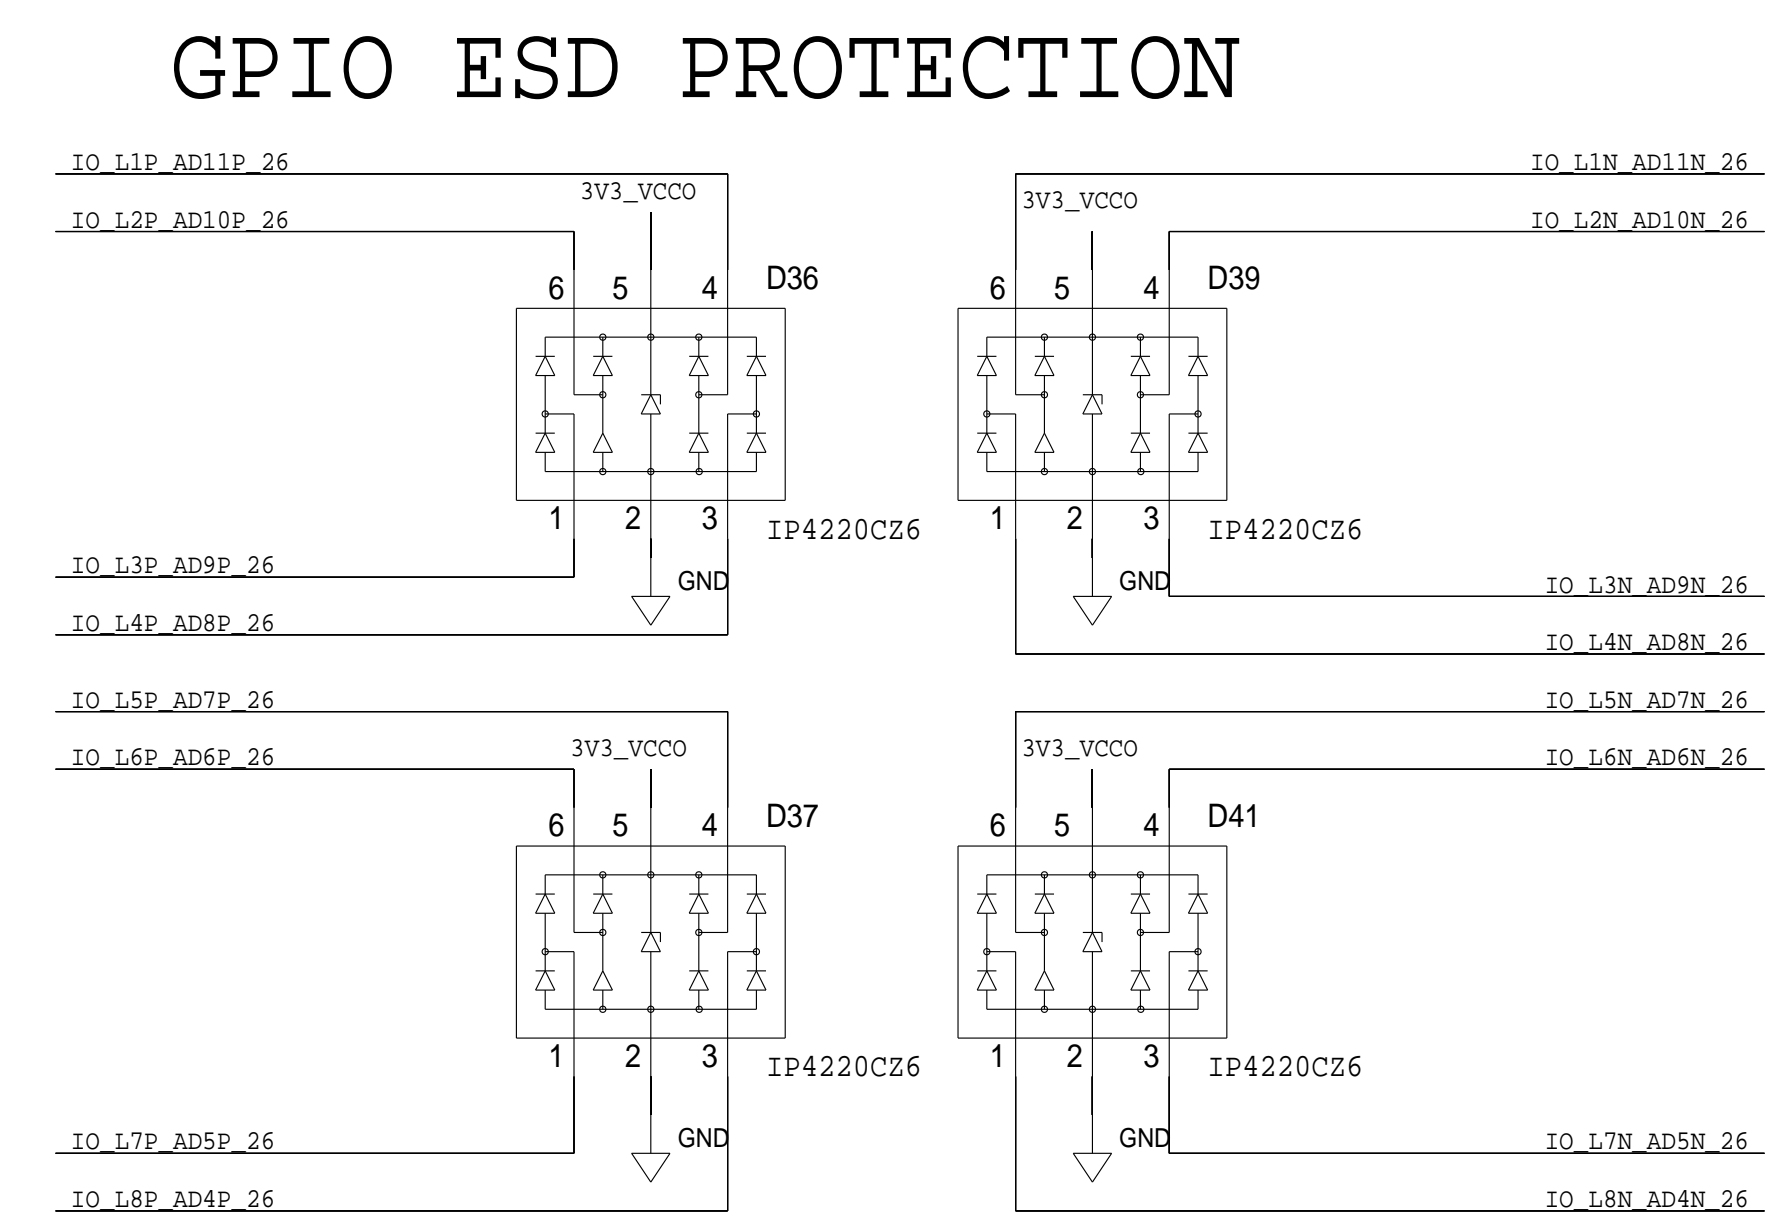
GPIO ESD PROTECTION

IO_L1P_AD11P_26

3V3_VCCO

IO_L2P_AD10P_26

6 5 4 D36

1 2 3 IP4220CZ6

IO_L3P_AD9P_26

GND

IO_L4P_AD8P_26

IO_L1N_AD11N_26

3V3_VCCO

IO_L2N_AD10N_26

6 5 4 D39

1 2 3 IP4220CZ6

GND

IO_L3N_AD9N_26

IO_L4N_AD8N_26

IO_L5P_AD7P_26

3V3_VCCO

IO_L6P_AD6P_26

6 5 4 D37

1 2 3 IP4220CZ6

GND

IO_L7P_AD5P_26

IO_L8P_AD4P_26

IO_L5N_AD7N_26

3V3_VCCO

IO_L6N_AD6N_26

6 5 4 D41

1 2 3 IP4220CZ6

GND

IO_L7N_AD5N_26

IO_L8N_AD4N_26